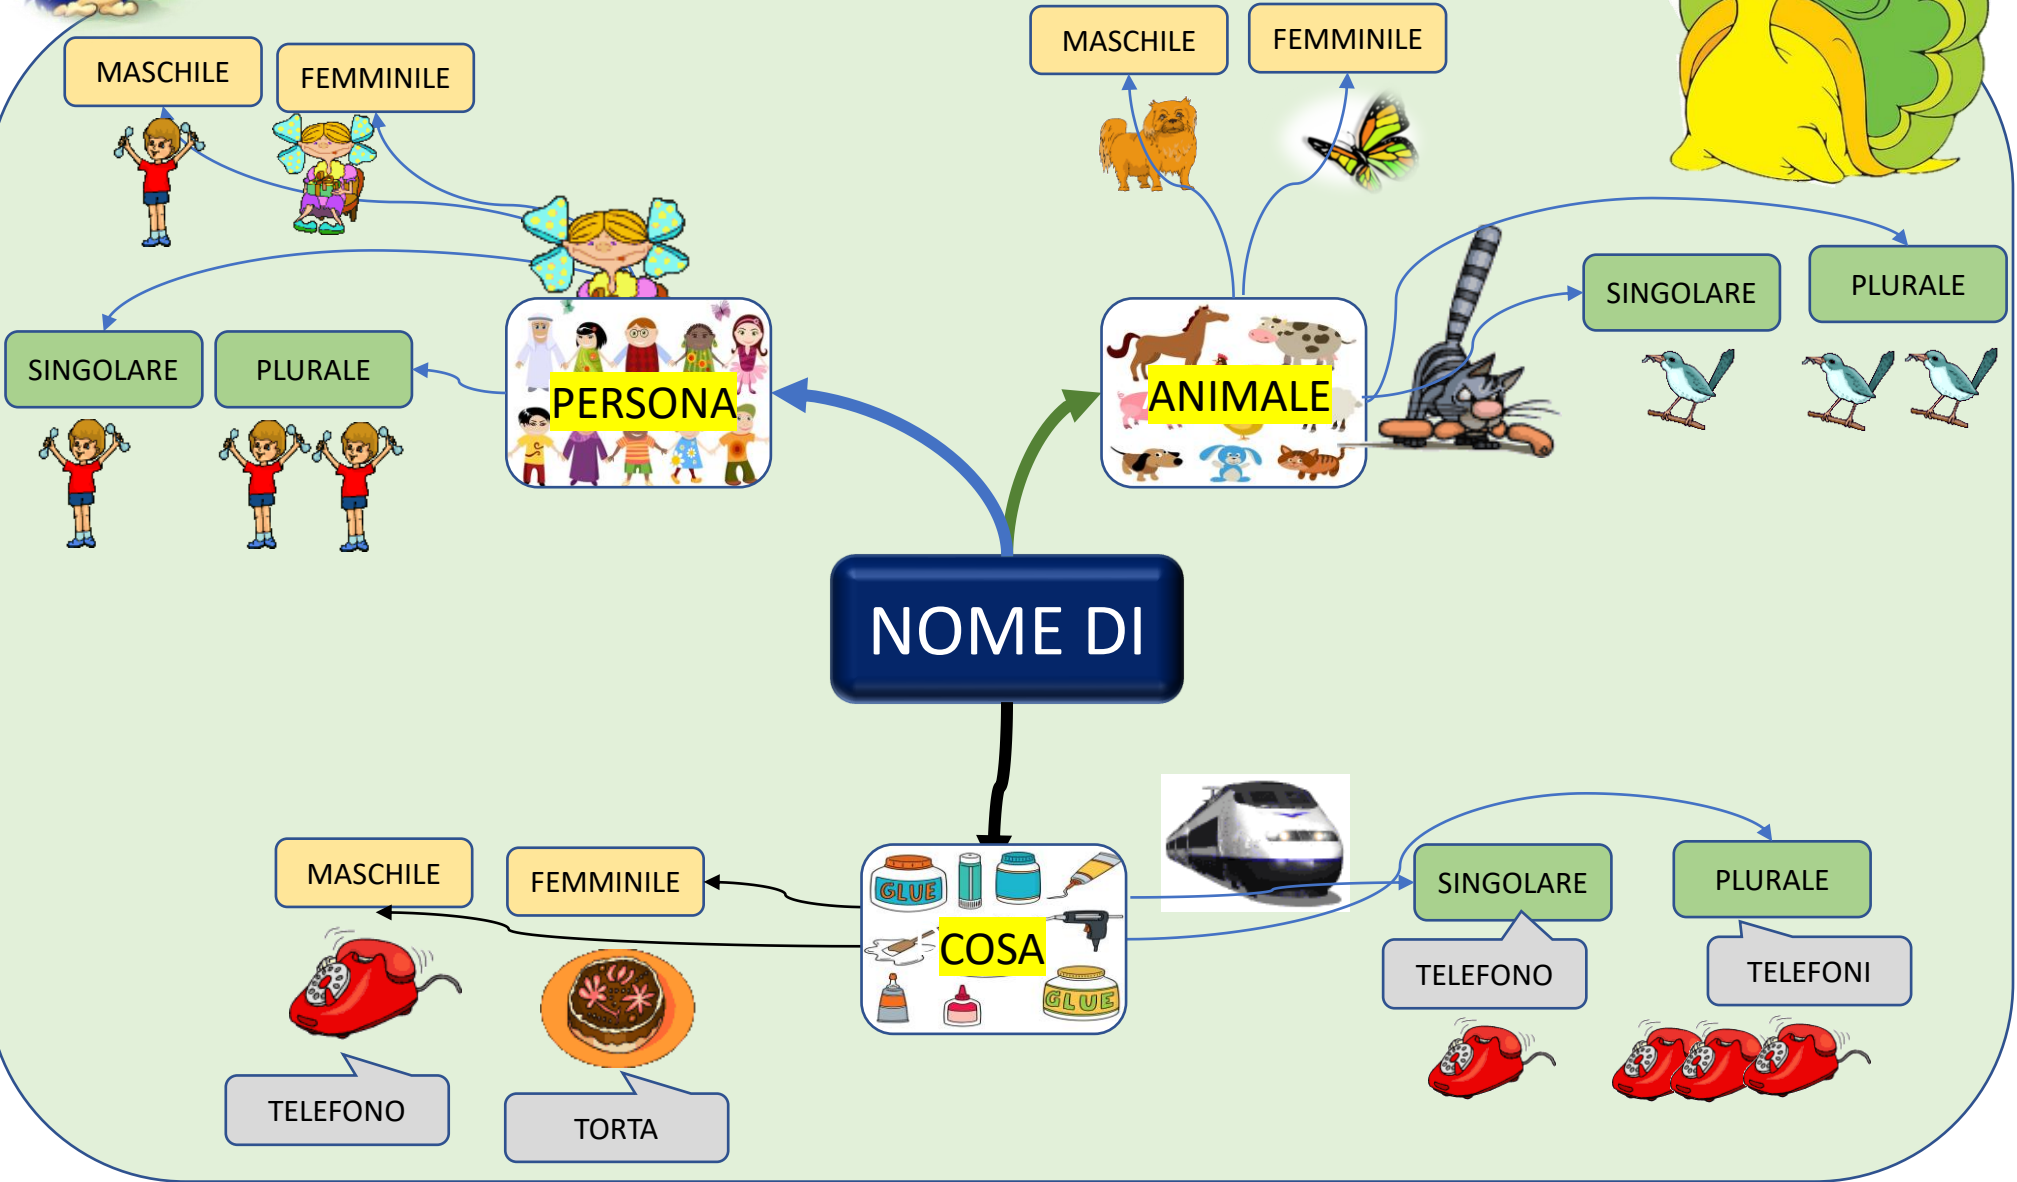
NOME DI

PERSONA

MASCHILE

FEMMINILE

SINGOLARE

PLURALE

ANIMALE

MASCHILE

FEMMINILE

SINGOLARE

PLURALE

COSA

GLUE

GLUE

MASCHILE

FEMMINILE

TELEFONO

TORTA

SINGOLARE

PLURALE

TELEFONO

TELEFONI